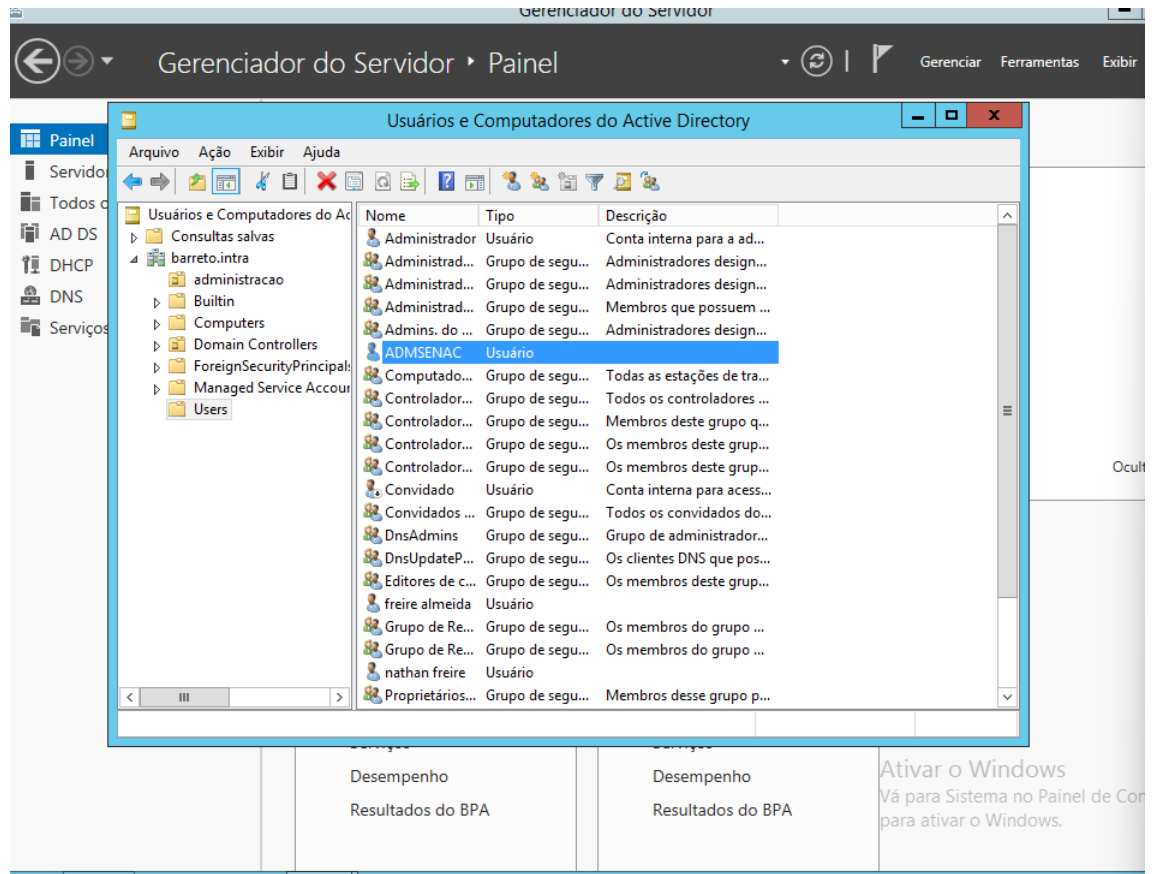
Gerenciador do Servidor

Gerenciador do Servidor ▸ Painel

Gerenciar Ferramentas Exibir

Painel
Servidor
Todos o
AD DS
DHCP
DNS
Serviços

Usuários e Computadores do Active Directory

Arquivo Ação Exibir Ajuda

Usuários e Computadores do Ac
Consultas salvas
barreto.intra
administracao
Builtin
Computers
Domain Controllers
ForeignSecurityPrincipals
Managed Service Accour
Users

| Nome | Tipo | Descrição |
|---|---|---|
| Administrador | Usuário | Conta interna para a ad... |
| Administrad... | Grupo de segu... | Administradores design... |
| Administrad... | Grupo de segu... | Administradores design... |
| Administrad... | Grupo de segu... | Membros que possuem ... |
| Admins. do ... | Grupo de segu... | Administradores design... |
| ADMSENAC | Usuário | |
| Computado... | Grupo de segu... | Todas as estações de tra... |
| Controlador... | Grupo de segu... | Todos os controladores ... |
| Controlador... | Grupo de segu... | Membros deste grupo q... |
| Controlador... | Grupo de segu... | Os membros deste grup... |
| Controlador... | Grupo de segu... | Os membros deste grup... |
| Convidado | Usuário | Conta interna para acess... |
| Convidados ... | Grupo de segu... | Todos os convidados do... |
| DnsAdmins | Grupo de segu... | Grupo de administrador... |
| DnsUpdateP... | Grupo de segu... | Os clientes DNS que pos... |
| Editores de c... | Grupo de segu... | Os membros deste grup... |
| freire almeida | Usuário | |
| Grupo de Re... | Grupo de segu... | Os membros do grupo ... |
| Grupo de Re... | Grupo de segu... | Os membros do grupo ... |
| nathan freire | Usuário | |
| Proprietários... | Grupo de segu... | Membros desse grupo p... |

Ocul

Serviços
Desempenho
Resultados do BPA

Serviços
Desempenho
Resultados do BPA

Ativar o Windows
Vá para Sistema no Painel de Co
para ativar o Windows.